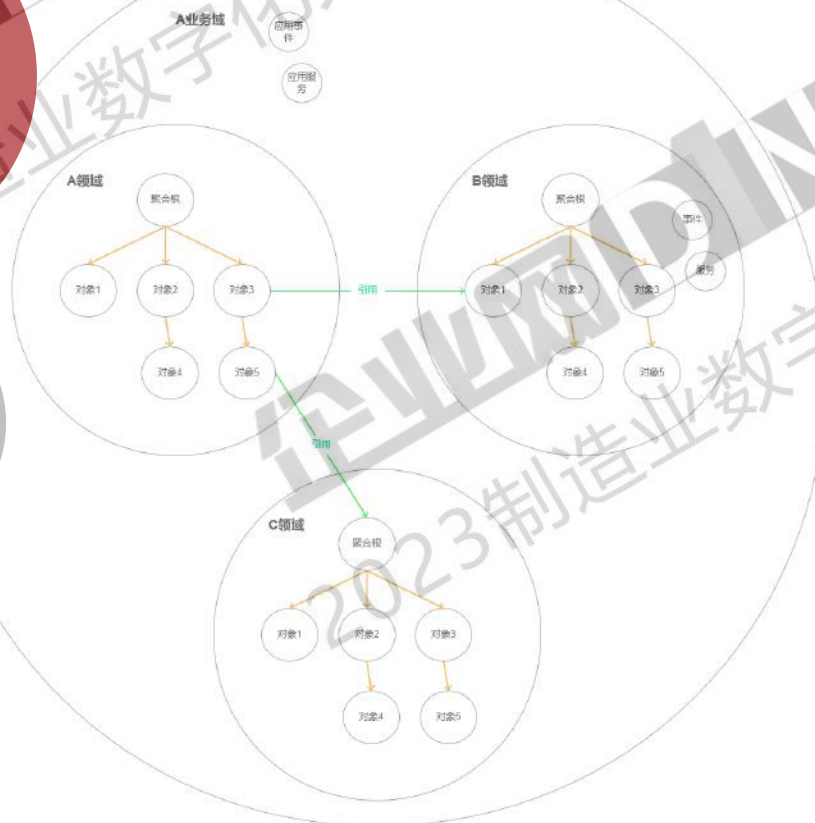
A业务域

应用事件

应用服务

A领域

聚合根

对象1

对象2

对象3

对象4

对象5

引用

B领域

聚合根

事件

服务

对象1

对象2

对象3

对象4

对象5

引用

C领域

聚合根

对象1

对象2

对象3

对象4

对象5

业数字

企业网D1N

2023制造业数字